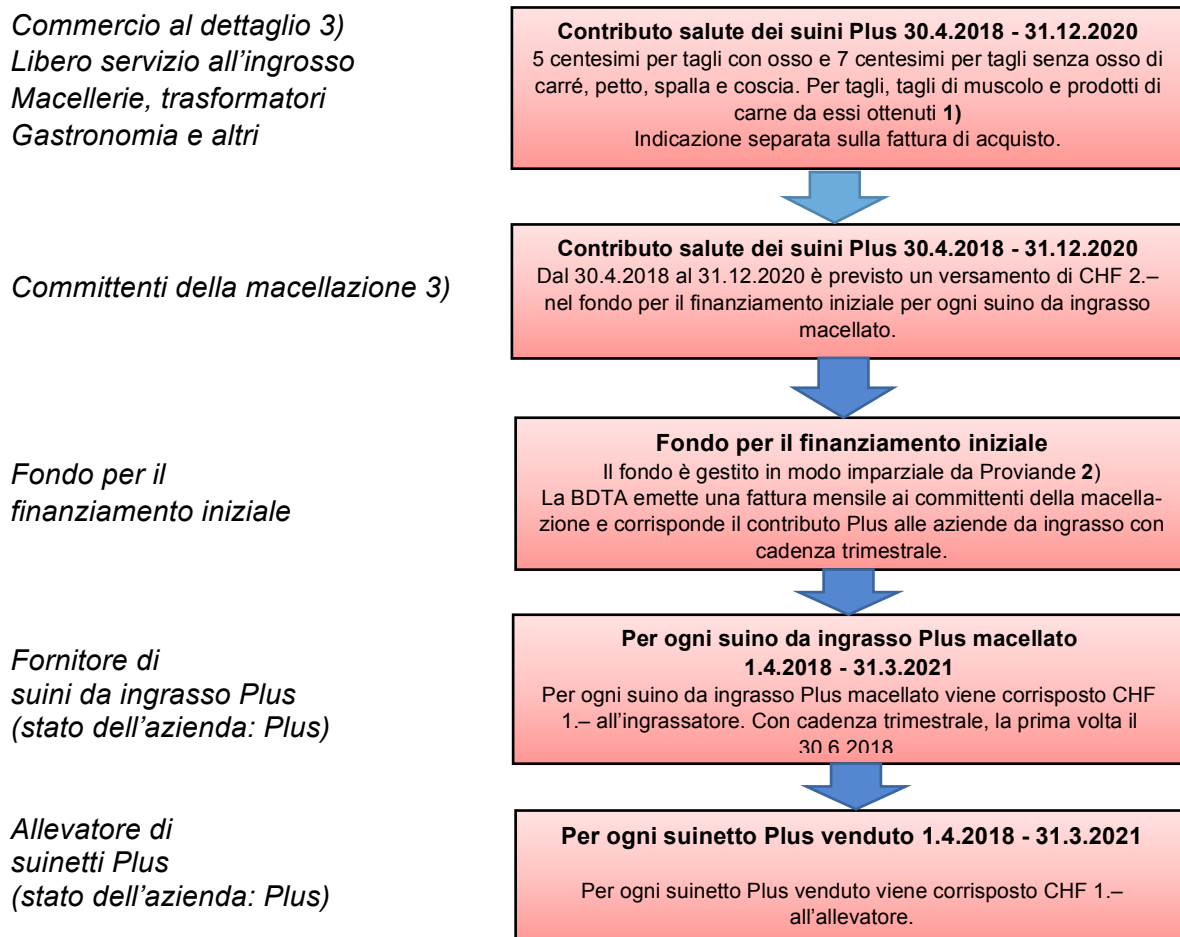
Commercio al dettaglio 3)
Libero servizio all’ingrosso
Macellerie, trasformatori
Gastronomia e altri

**Contributo salute dei suini Plus 30.4.2018 - 31.12.2020**
5 centesimi per tagli con osso e 7 centesimi per tagli senza osso di carré, petto, spalla e coscia. Per tagli, tagli di muscolo e prodotti di carne da essi ottenuti **1)**
Indicazione separata sulla fattura di acquisto.

Committenti della macellazione 3)

**Contributo salute dei suini Plus 30.4.2018 - 31.12.2020**
Dal 30.4.2018 al 31.12.2020 è previsto un versamento di CHF 2.– nel fondo per il finanziamento iniziale per ogni suino da ingrasso macellato.

Fondo per il finanziamento iniziale

**Fondo per il finanziamento iniziale**
Il fondo è gestito in modo imparziale da Proviande **2**)
La BDTA emette una fattura mensile ai committenti della macellazione e corrisponde il contributo Plus alle aziende da ingrasso con cadenza trimestrale.

Fornitore di suini da ingrasso Plus (stato dell’azienda: Plus)

**Per ogni suino da ingrasso Plus macellato 1.4.2018 - 31.3.2021**
Per ogni suino da ingrasso Plus macellato viene corrisposto CHF 1.– all’ingrassatore. Con cadenza trimestrale, la prima volta il 30.6.2018

Allevatore di suinetti Plus (stato dell’azienda: Plus)

**Per ogni suinetto Plus venduto 1.4.2018 - 31.3.2021**

Per ogni suinetto Plus venduto viene corrisposto CHF 1.– all’allevatore.